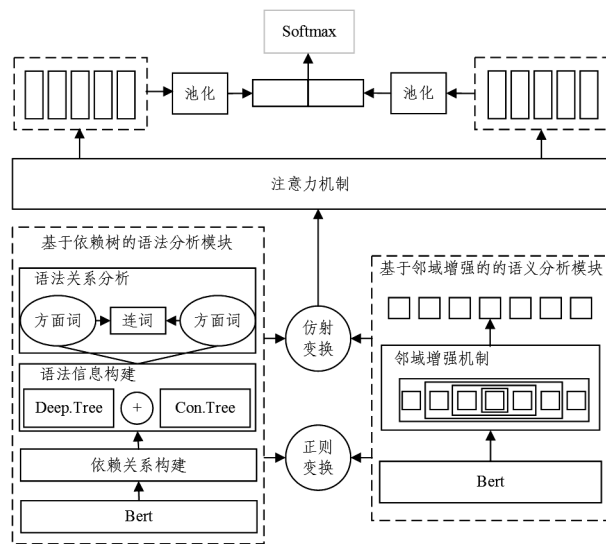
Softmax

池化

池化

注意力机制

基于依赖树的语法分析模块

语法关系分析

方面词

连词

方面词

语法信息构建

Deep.Tree

+

Con.Tree

依赖关系构建

Bert

仿射变换

正则变换

基于邻域增强的的语义分析模块

邻域增强机制

Bert